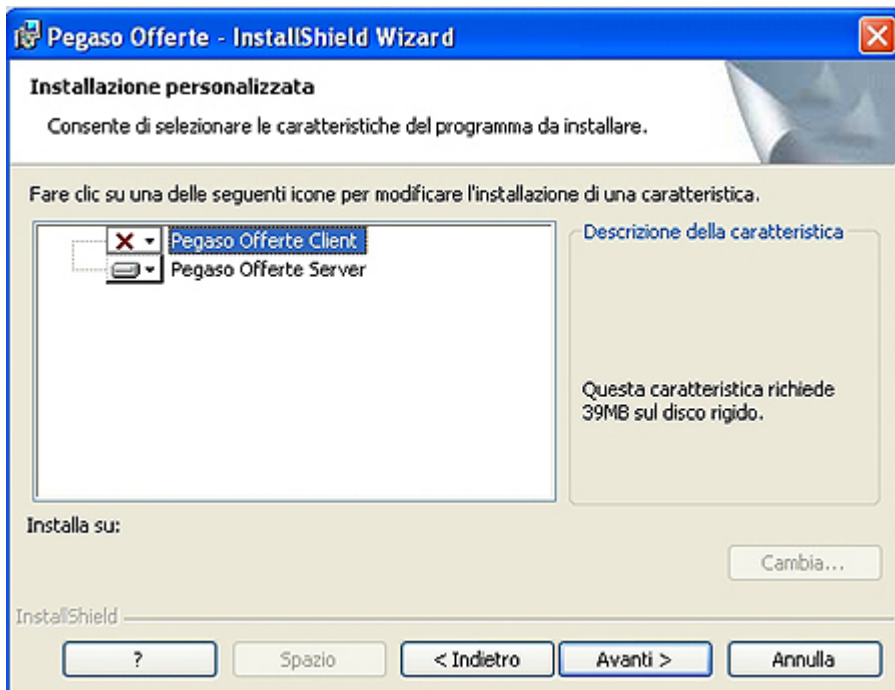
Pegaso Offerte - InstallShield Wizard

Installazione personalizzata

Consente di selezionare le caratteristiche del programma da installare.

Fare clic su una delle seguenti icone per modificare l'installazione di una caratteristica.

Pegaso Offerte Client
Pegaso Offerte Server

Descrizione della caratteristica

Questa caratteristica richiede 39MB sul disco rigido.

Installa su:

Cambia...

InstallShield

?
Spazio
< Indietro
Avanti >
Annulla